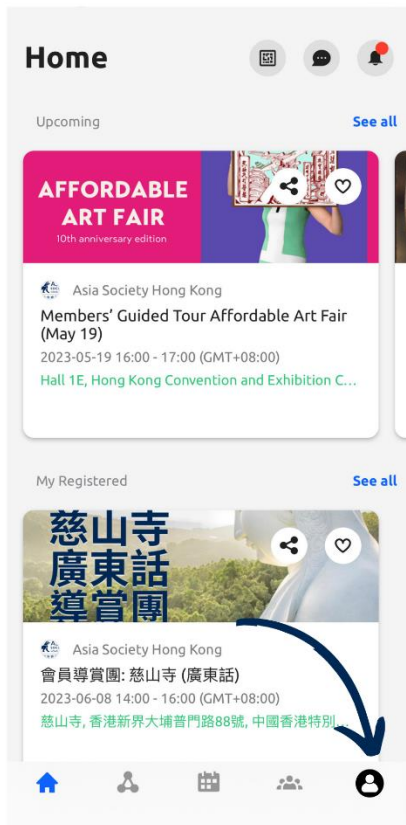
Home

Upcoming

See all

AFFORDABLE ART FAIR

10th anniversary edition

Asia Society Hong Kong

Members' Guided Tour Affordable Art Fair (May 19)

2023-05-19 16:00 - 17:00 (GMT+08:00)

Hall 1E, Hong Kong Convention and Exhibition C...

My Registered

See all

慈山寺
廣東話
導賞團

Asia Society Hong Kong

會員導賞團: 慈山寺 (廣東話)

2023-06-08 14:00 - 16:00 (GMT+08:00)

慈山寺, 香港新界大埔普門路88號, 中國香港特別...